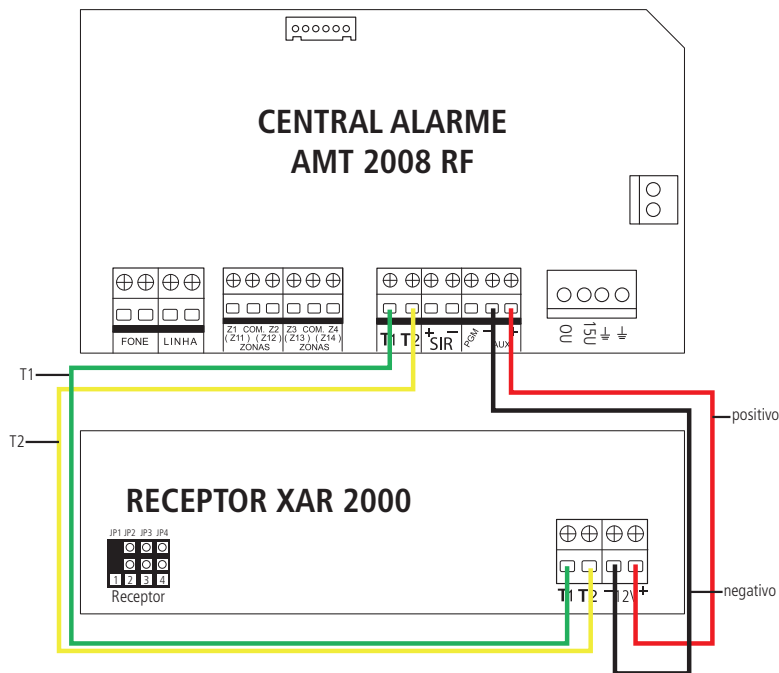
CENTRAL ALARME
AMT 2008 RF

FONE LINHA

Z1 COM. Z2
( Z11 ) ( Z12 )
ZONAS

Z3 COM. Z4
( Z13 ) ( Z14 )
ZONAS

T1 T2 + SIR − PGM − AUX +

0U 15U

T1

T2

positivo

RECEPTOR XAR 2000

JP1 JP2 JP3 JP4
1 2 3 4
Receptor

T1 T2 − 12V +

negativo